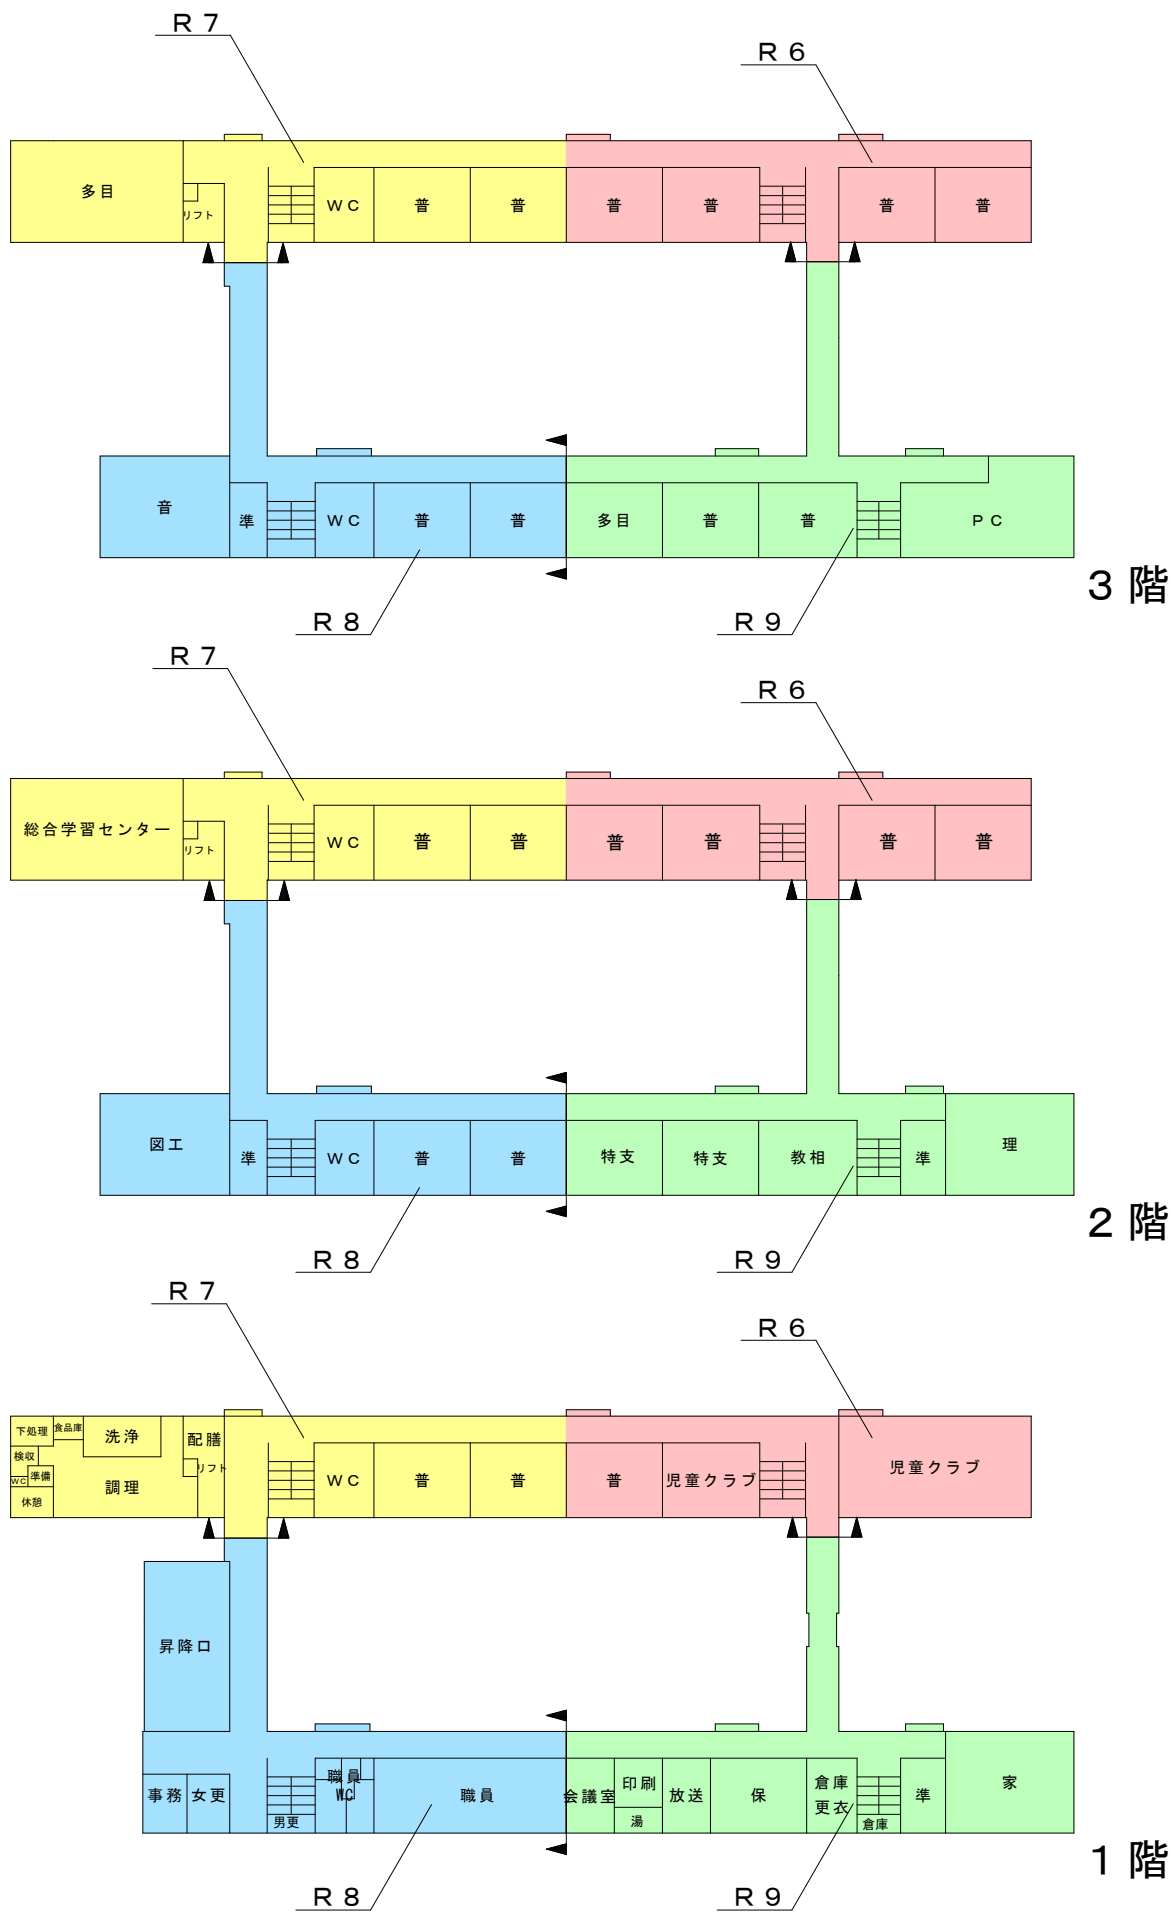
R 7

R 6

多目

リフト

WC

普

普

普

普

普

普

音

準

WC

普

普

多目

普

普

PC

R 8

R 9

3 階

R 7

R 6

総合学習センター

リフト

WC

普

普

普

普

普

普

図工

準

WC

普

普

特支

特支

教相

準

理

R 8

R 9

2 階

R 7

R 6

下処理

食品庫

洗浄

配膳

検収

リフト

WC

準備

調理

休憩

WC

普

普

普

児童クラブ

児童クラブ

昇降口

事務

女更

男更

職員 WC

職員

会議室

印刷

湯

放送

保

倉庫

更衣

倉庫

準

家

R 8

R 9

1 階